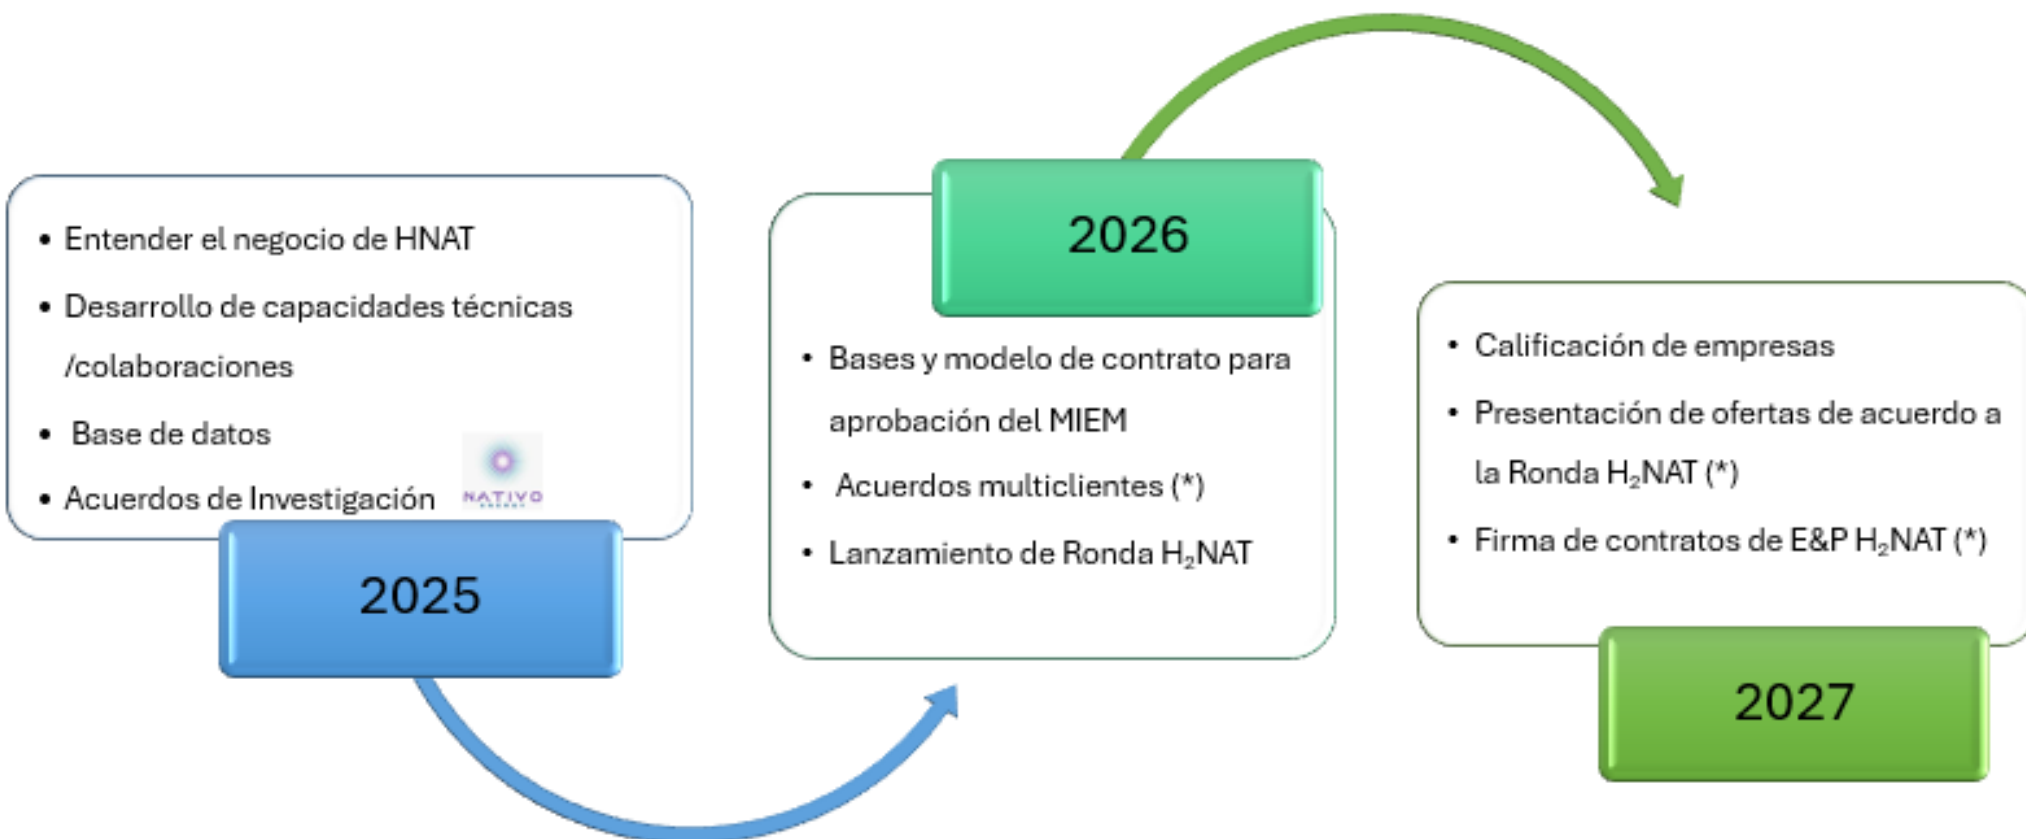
- Entender el negocio de HNAT
- Desarrollo de capacidades técnicas /colaboraciones
- Base de datos
- Acuerdos de Investigación

NATIVO

2025

2026

- Bases y modelo de contrato para aprobación del MIEM
- Acuerdos multiclientes (*)
- Lanzamiento de Ronda $H_2$NAT

- Calificación de empresas
- Presentación de ofertas de acuerdo a la Ronda $H_2$NAT (*)
- Firma de contratos de E&P $H_2$NAT (*)

2027